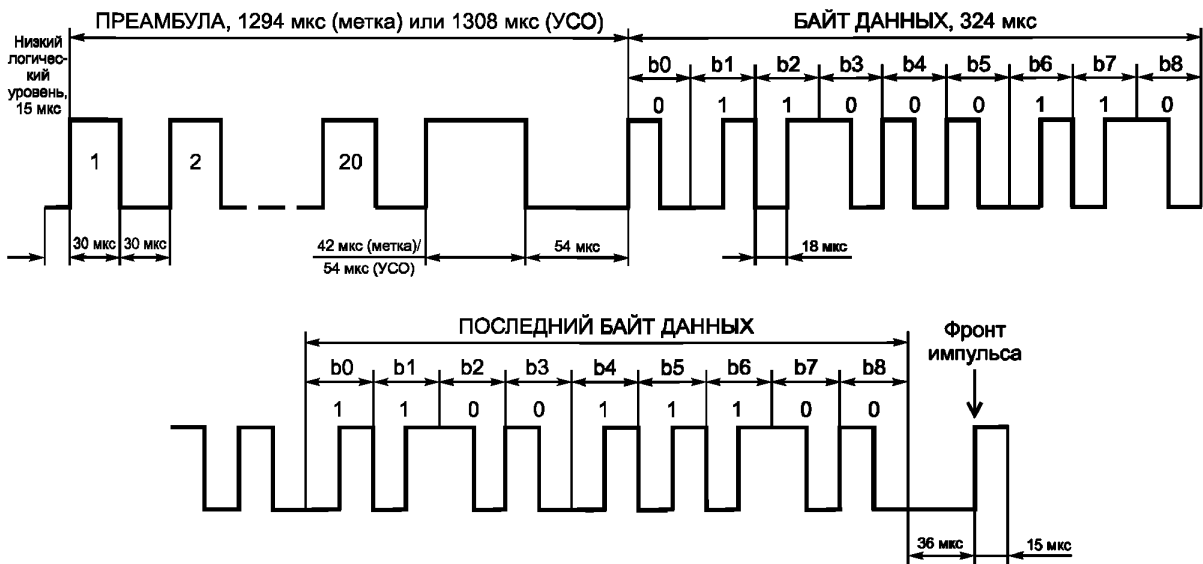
ПРЕАМБУЛА, 1294 мкс (метка) или 1308 мкс (УСО)

БАЙТ ДАННЫХ, 324 мкс

Низкий логический уровень, 15 мкс

b0 b1 b2 b3 b4 b5 b6 b7 b8

0 1 1 0 0 0 1 1 0

1 2 20

30 мкс 30 мкс

42 мкс (метка)/ 54 мкс (УСО)

54 мкс

18 мкс

ПОСЛЕДНИЙ БАЙТ ДАННЫХ

b0 b1 b2 b3 b4 b5 b6 b7 b8

1 1 0 0 1 1 1 0 0

Фронт импульса

36 мкс

15 мкс